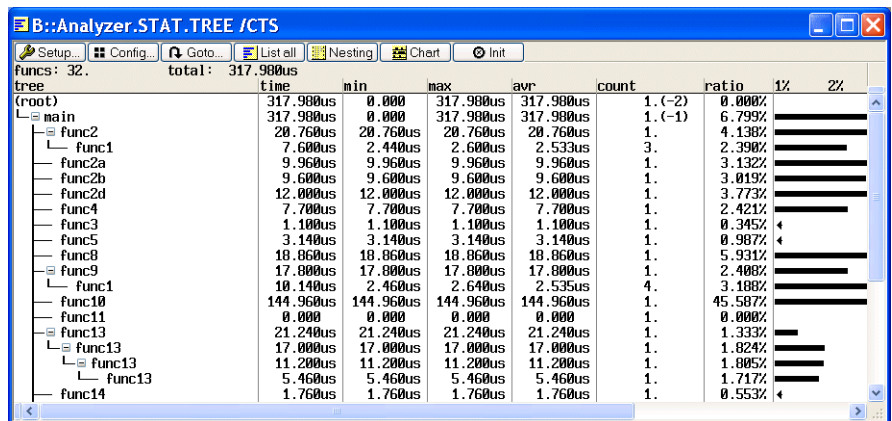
B::Analyzer.STAT.TREE /CTS

Setup... Config... Goto... List all Nesting Chart Init

funcs: 32. total: 317.980us

| tree | time | min | max | avr | count | ratio | 1% 2% |
|---|---|---|---|---|---|---|---|
| (root) | 317.980us | 0.000 | 317.980us | 317.980us | 1.(-2) | 0.000% | |
| main | 317.980us | 0.000 | 317.980us | 317.980us | 1.(-1) | 6.799% | |
| func2 | 20.760us | 20.760us | 20.760us | 20.760us | 1. | 4.138% | |
| func1 | 7.600us | 2.440us | 2.600us | 2.533us | 3. | 2.390% | |
| func2a | 9.960us | 9.960us | 9.960us | 9.960us | 1. | 3.132% | |
| func2b | 9.600us | 9.600us | 9.600us | 9.600us | 1. | 3.019% | |
| func2d | 12.000us | 12.000us | 12.000us | 12.000us | 1. | 3.773% | |
| func4 | 7.700us | 7.700us | 7.700us | 7.700us | 1. | 2.421% | |
| func3 | 1.100us | 1.100us | 1.100us | 1.100us | 1. | 0.345% | |
| func5 | 3.140us | 3.140us | 3.140us | 3.140us | 1. | 0.987% | |
| func8 | 18.860us | 18.860us | 18.860us | 18.860us | 1. | 5.931% | |
| func9 | 17.800us | 17.800us | 17.800us | 17.800us | 1. | 2.408% | |
| func1 | 10.140us | 2.460us | 2.640us | 2.535us | 4. | 3.188% | |
| func10 | 144.960us | 144.960us | 144.960us | 144.960us | 1. | 45.587% | |
| func11 | 0.000 | 0.000 | 0.000 | 0.000 | 1. | 0.000% | |
| func13 | 21.240us | 21.240us | 21.240us | 21.240us | 1. | 1.333% | |
| func13 | 17.000us | 17.000us | 17.000us | 17.000us | 1. | 1.824% | |
| func13 | 11.200us | 11.200us | 11.200us | 11.200us | 1. | 1.805% | |
| func13 | 5.460us | 5.460us | 5.460us | 5.460us | 1. | 1.717% | |
| func14 | 1.760us | 1.760us | 1.760us | 1.760us | 1. | 0.553% | |